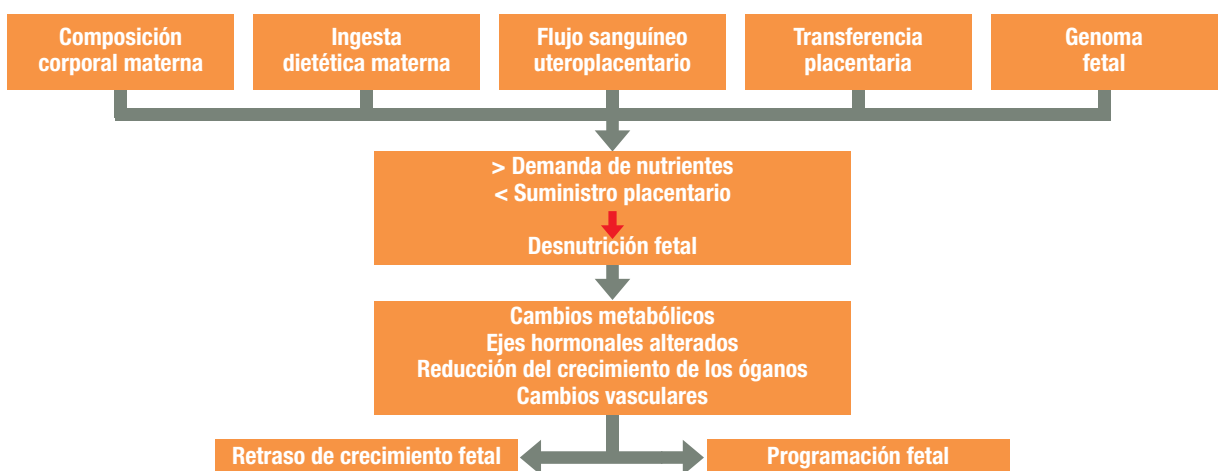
Composición corporal materna

Ingesta dietética materna

Flujo sanguíneo uteroplacentario

Transferencia placentaria

Genoma fetal

> Demanda de nutrientes
< Suministro placentario

Desnutrición fetal

Cambios metabólicos
Ejes hormonales alterados
Reducción del crecimiento de los óganos
Cambios vasculares

Retraso de crecimiento fetal

Programación fetal